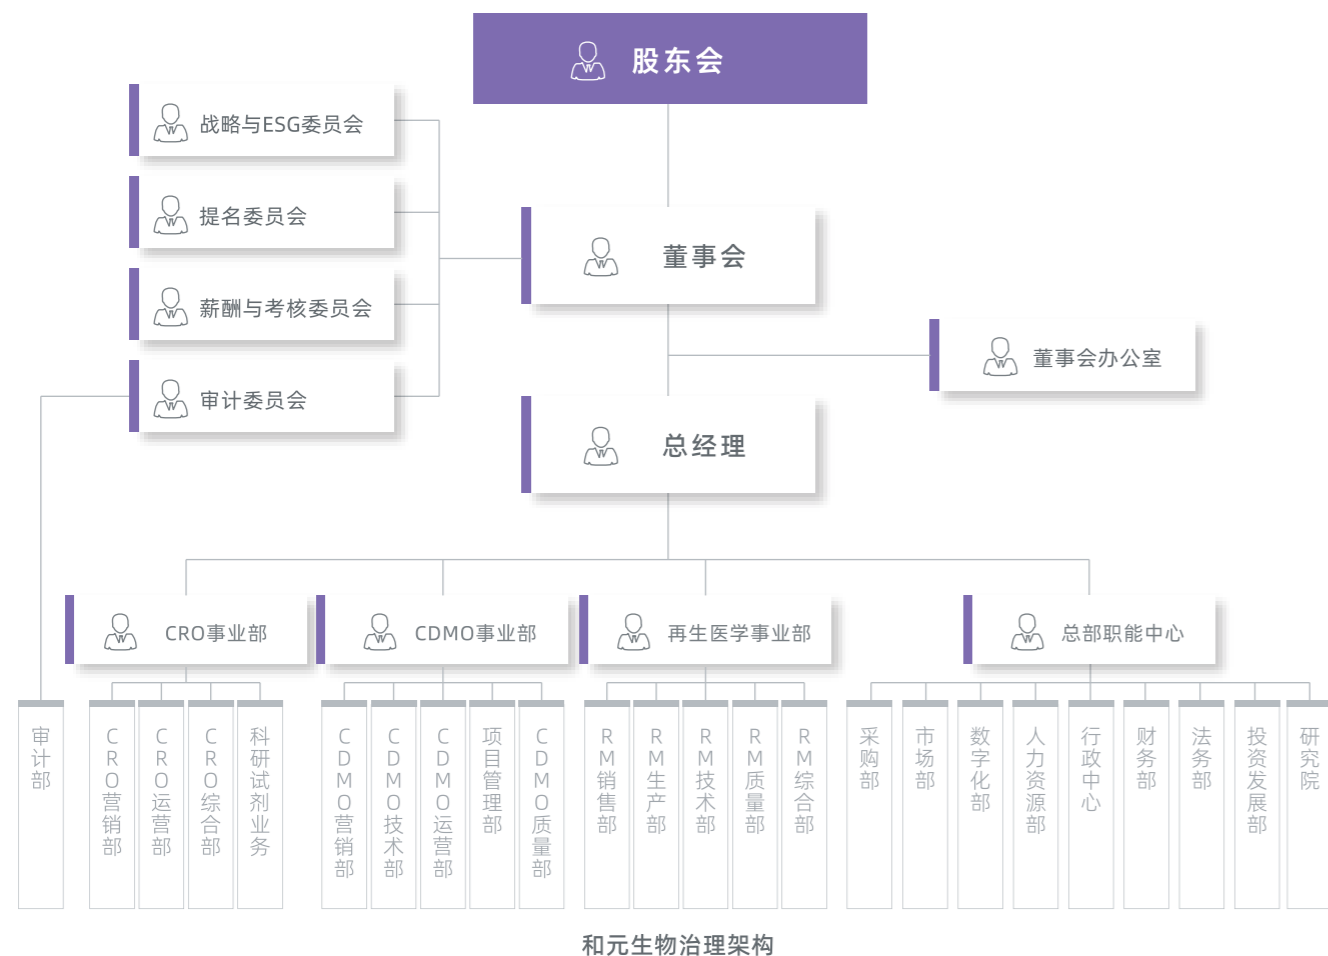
股东会

战略与ESG委员会

提名委员会

薪酬与考核委员会

审计委员会

董事会

董事会办公室

总经理

CRO事业部

CDMO事业部

再生医学事业部

总部职能中心

审计部

CRO营销部

CRO运营部

CRO综合部

科研试剂业务

CDMO营销部

CDMO技术部

CDMO运营部

项目管理部

CDMO质量部

RM销售部

RM生产部

RM技术部

RM质量部

RM综合部

采购部

市场部

数字化部

人力资源部

行政中心

财务部

法务部

投资发展部

研究院

和元生物治理架构